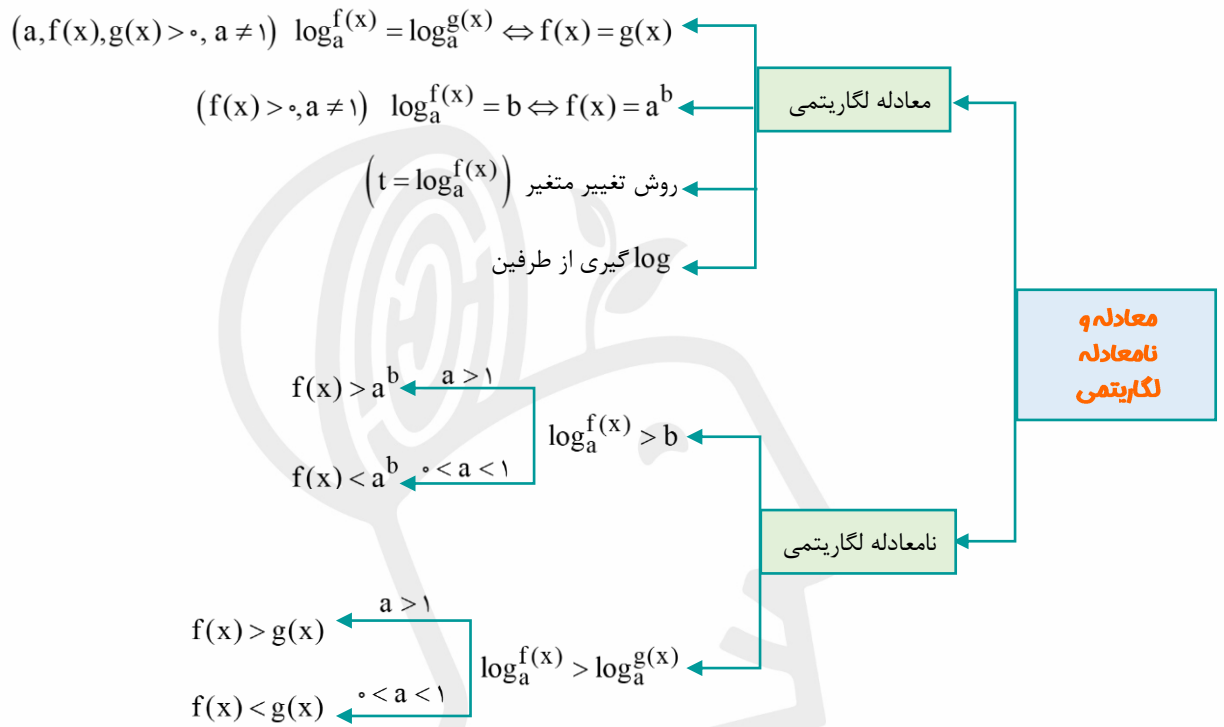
معادله و نامعادله لگاریتمی

معادله لگاریتمی

$\left(a, f(x), g(x) > ۰, a \neq ۱\right)$ $\log_a^{f(x)} = \log_a^{g(x)} \Leftrightarrow f(x) = g(x)$

$\left(f(x) > ۰, a \neq ۱\right)$ $\log_a^{f(x)} = b \Leftrightarrow f(x) = a^b$

روش تغییر متغیر $\left(t = \log_a^{f(x)}\right)$

log گیری از طرفین

نامعادله لگاریتمی

$\log_a^{f(x)} > b$

$a > ۱$ $f(x) > a^b$

$۰ < a < ۱$ $f(x) < a^b$

$\log_a^{f(x)} > \log_a^{g(x)}$

$a > ۱$ $f(x) > g(x)$

$۰ < a < ۱$ $f(x) < g(x)$